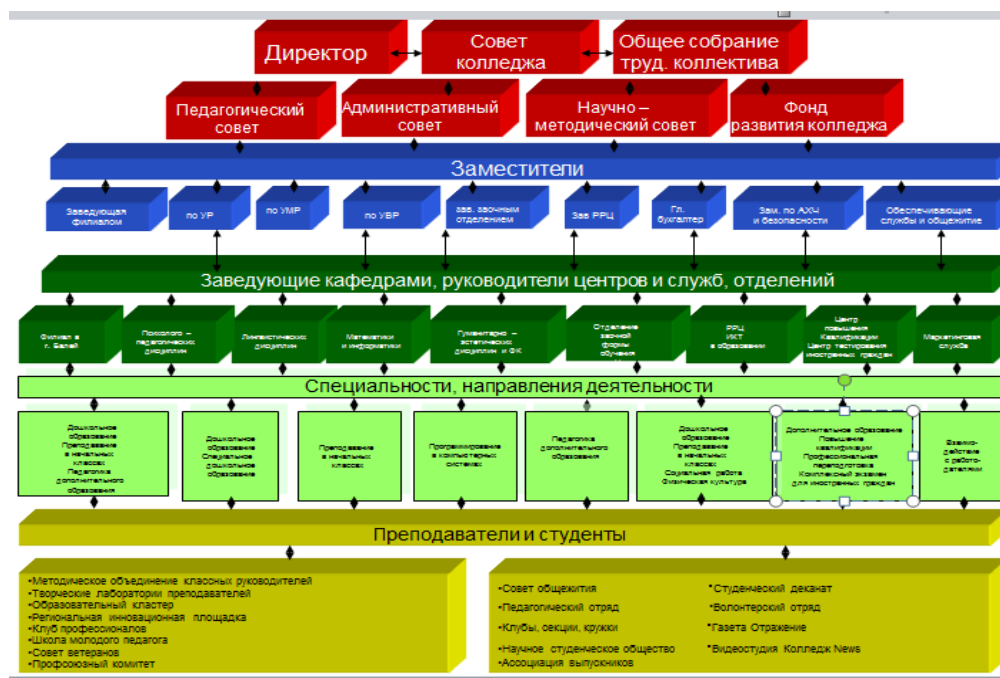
Директор

Совет колледжа

Общее собрание труд. коллектива

Педагогический совет

Административный совет

Научно – методический совет

Фонд развития колледжа

Заместители

Заведущая филиалом

по УР

по УМР

по УВР

зав. заочным отделением

Зав РРЦ

Гл. бухгалтер

Зам. по АХЧ и безопасности

Обеспечивающие службы и общежитие

Заведующие кафедрами, руководители центров и служб, отделений

Филиал в г. Балей

Психолого – педагогических дисциплин

Лингвистических дисциплин

Математики и информатики

Гуманитарно – эстетических дисциплин и ФК

Отделение заочной формы обучения

РРЦ ИКТ в образовании

Центр повышения квалификации Центр тестирования иностранных граждан

Маркетинговая служба

Специальности, направления деятельности

Дошкольное образование Преподавание в начальных классах Педагогика дополнительного образования

Дошкольное образование Специальное дошкольное образование

Преподавание в начальных классах

Программирование в компьютерных системах

Педагогика дополнительного образования

Дошкольное образование Преподавание в начальных классах Социальная работа Физическая культура

Дополнительное образование Повышение квалификации Профессиональная переподготовка Комплексный экзамен для иностранных граждан

Взаимодействие с работодателями

Преподаватели и студенты

•Методическое объединение классных руководителей
•Творческие лаборатории преподавателей
•Образовательный кластер
•Региональная инновационная площадка
•Клуб профессионалов
•Школа молодого педагога
•Совет ветеранов
•Профсоюзный комитет

•Совет общежития
•Педагогический отряд
•Клубы, секции, кружки
•Научное студенческое общество
•Ассоциация выпускников

•Студенческий деканат
•Волонтерский отряд
•Газета Отражение
•Видеостудия Колледж News